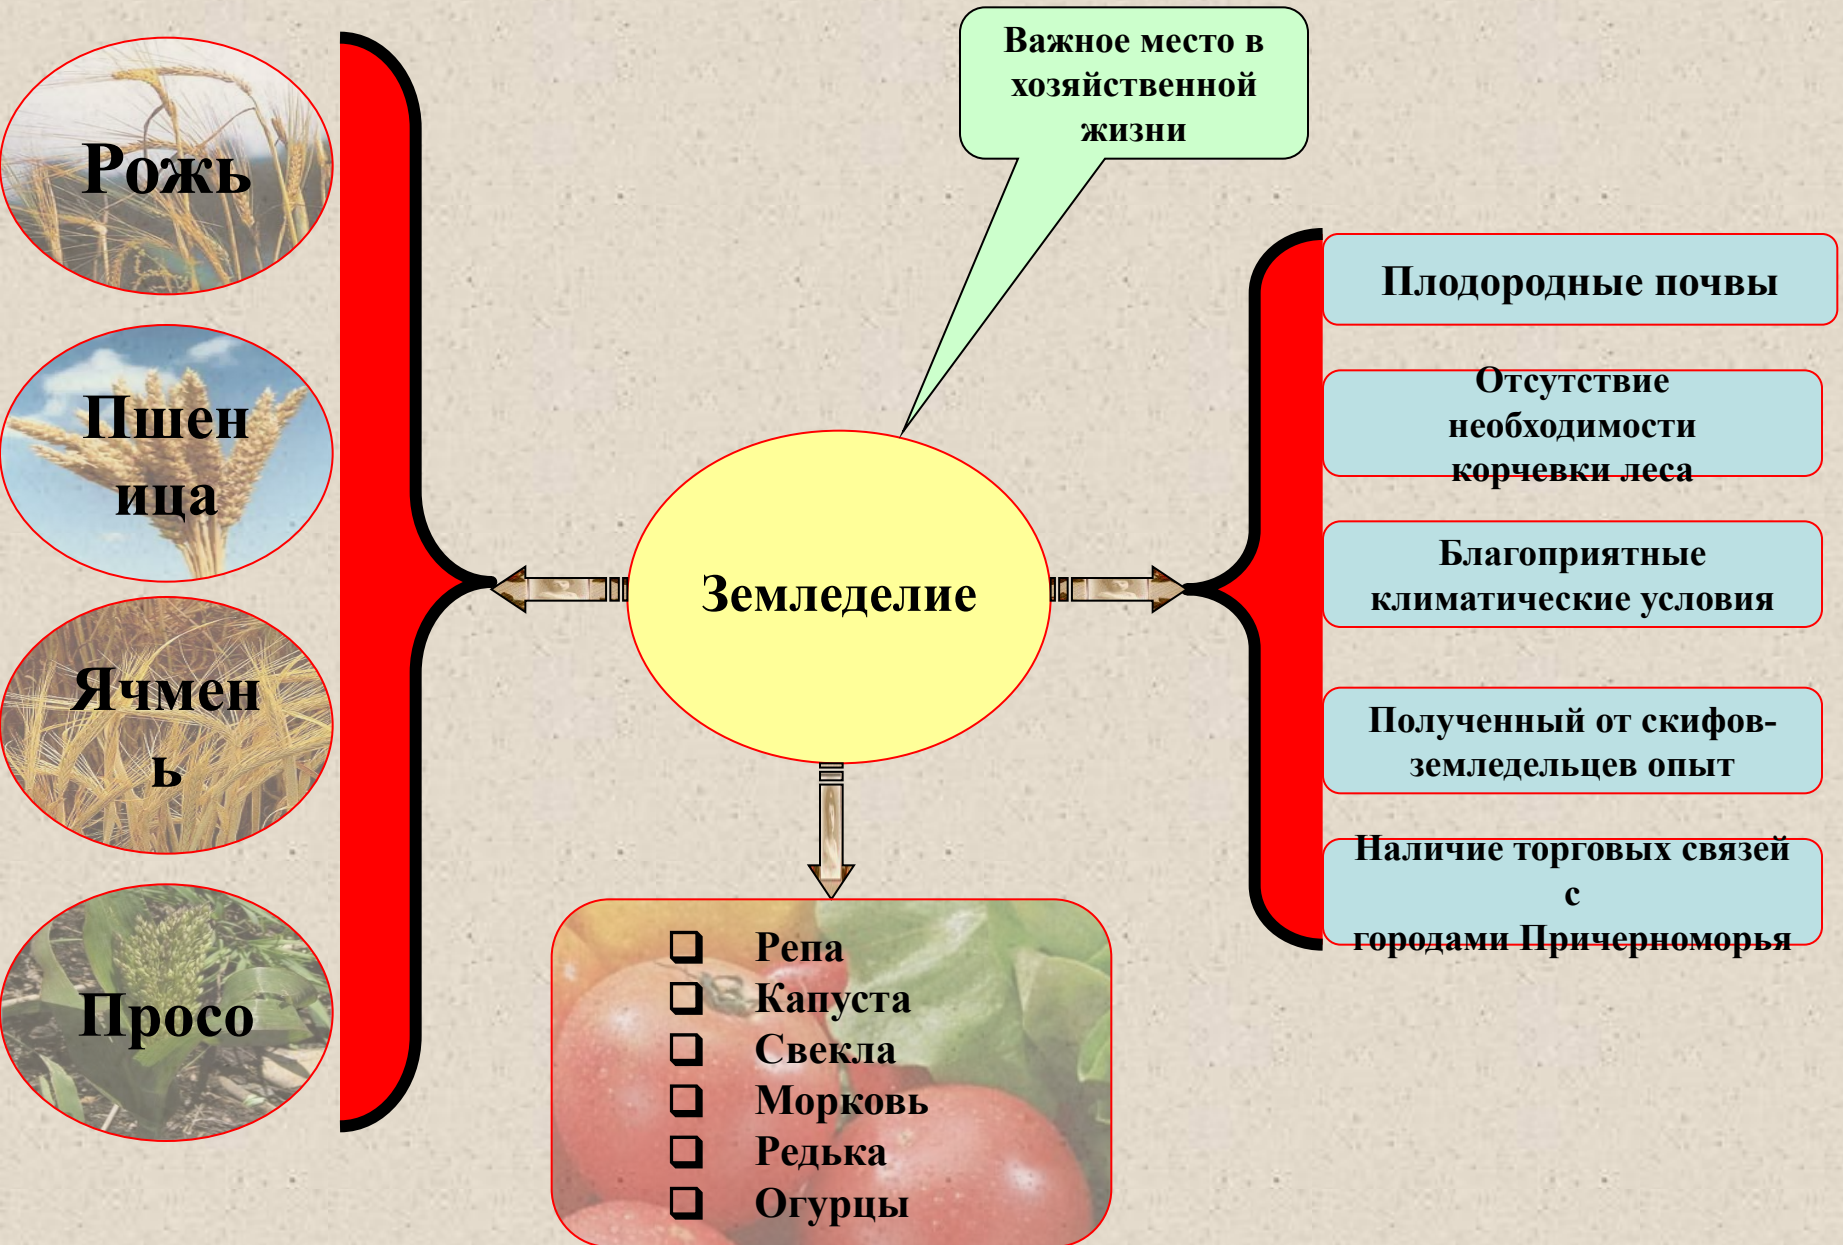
Рожь

Пшеница

Ячмень

Просо

Важное место в хозяйственной жизни

Земледелие

Плодородные почвы

Отсутствие необходимости корчевки леса

Благоприятные климатические условия

Полученный от скифов-земледельцев опыт

Наличие торговых связей с городами Причерноморья

❑ Репа
❑ Капуста
❑ Свекла
❑ Морковь
❑ Редька
❑ Огурцы